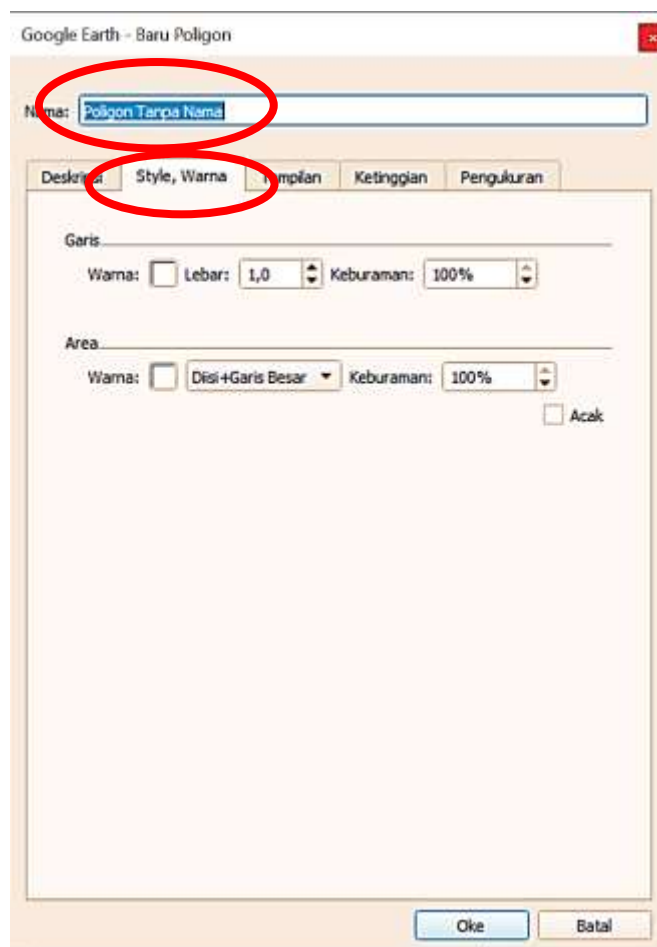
Google Earth - Baru Poligon

N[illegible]ma: Poligon Tanpa Nama

Deskri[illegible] | Style, Warna | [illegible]mpilan | Ketinggian | Pengukuran

Garis
Warna: Lebar: 1,0 Keburaman: 100%

Area
Warna: Disi+Garis Besar Keburaman: 100%
Acak

Oke Batal